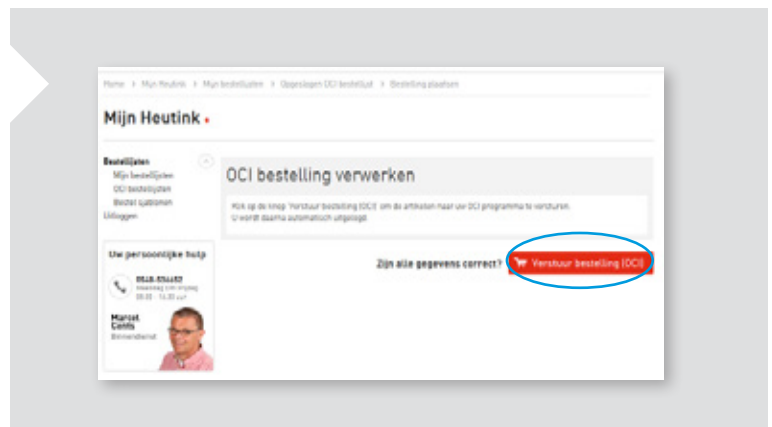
Home > Mijn Heutink > Mijn bestellijsten > Opgeslagen OCI bestellijst > Bestelling plaatsen

Mijn Heutink

Bestellijsten
Mijn bestellijsten
OCI bestellijsten
Bestel sjablonen
Uitloggen

Uw persoonlijke hulp
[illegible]
Maandag t/m vrijdag
08:00 - 16:30 uur
Marcel
Cools
Binnendienst

OCI bestelling verwerken

Klik op de knop 'Verstuur bestelling (OCI)' om de artikelen naar uw OCI programma te versturen.
U wordt daarna automatisch uitgelogd.

Zijn alle gegevens correct?

Verstuur bestelling (OCI)